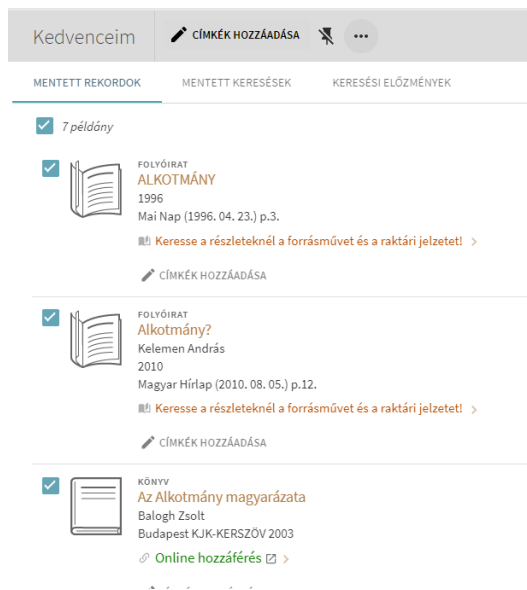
Kedvenceim

CÍMKÉK HOZZÁADÁSA

...

MENTETT REKORDOK

MENTETT KERESÉSEK

KERESÉSI ELŐZMÉNYEK

7 példány

FOLYÓIRAT
ALKOTMÁNY
1996
Mai Nap (1996. 04. 23.) p.3.
Keresse a részleteknél a forrásművet és a raktári jelzetet! >

CÍMKÉK HOZZÁADÁSA

FOLYÓIRAT
Alkotmány?
Kelemen András
2010
Magyar Hírlap (2010. 08. 05.) p.12.
Keresse a részleteknél a forrásművet és a raktári jelzetet! >

CÍMKÉK HOZZÁADÁSA

KÖNYV
Az Alkotmány magyarázata
Balogh Zsolt
Budapest KJK-KERSZÖV 2003
Online hozzáférés >

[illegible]